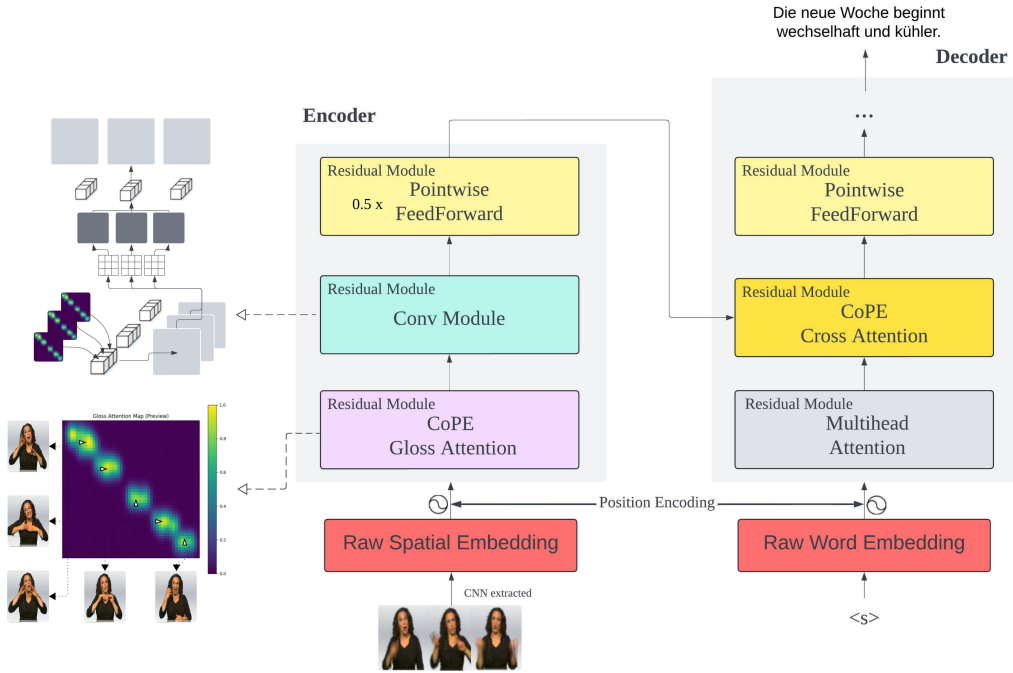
Die neue Woche beginnt wechselhaft und kühler.

Decoder

Encoder

...

Residual Module
0.5 x Pointwise FeedForward

Residual Module
Pointwise FeedForward

Residual Module
Conv Module

Residual Module
CoPE
Cross Attention

Gloss Attention Map (Preview)

1.0
0.8
0.6
0.4
0.2
0.0

Residual Module
CoPE
Gloss Attention

Residual Module
Multihead Attention

Position Encoding

Raw Spatial Embedding

Raw Word Embedding

CNN extracted

<s>